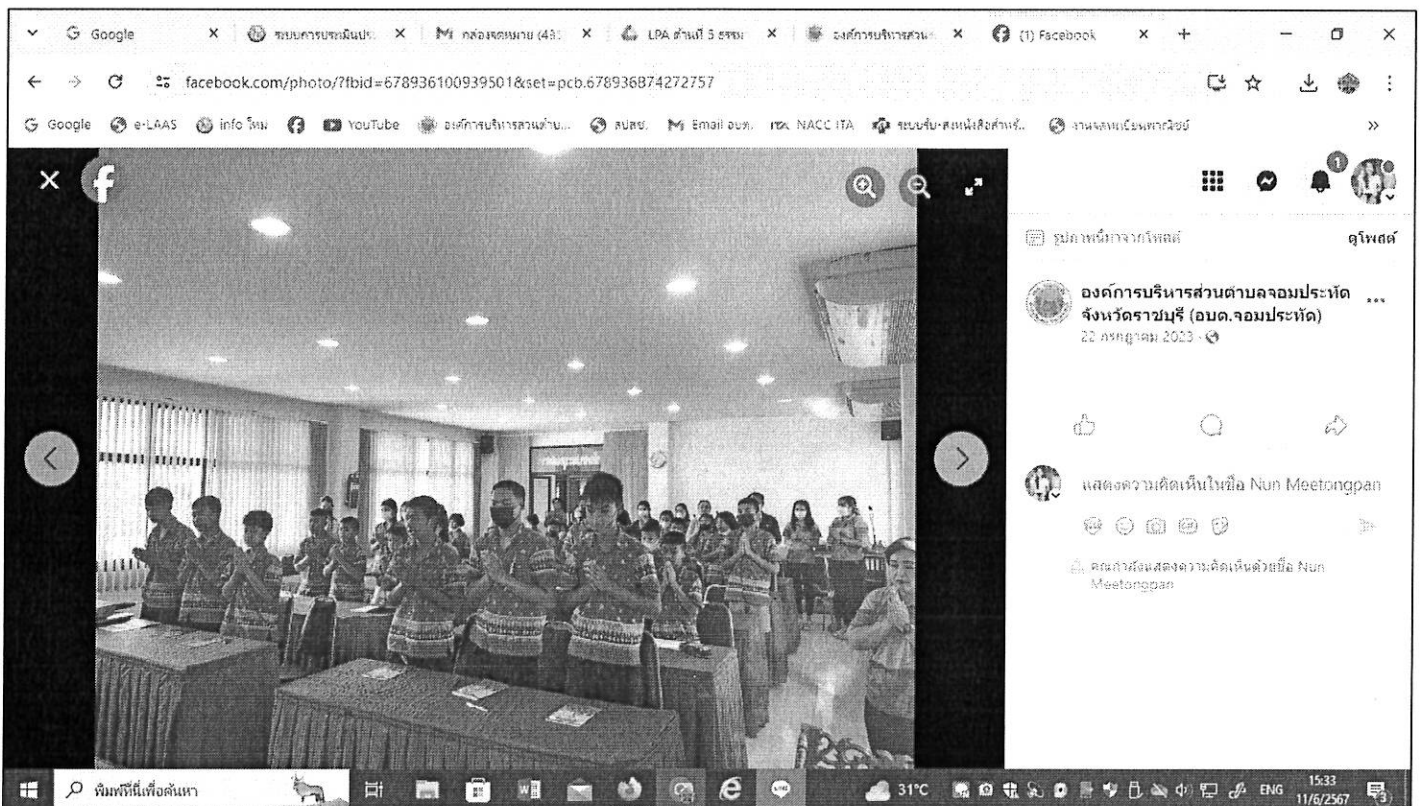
Google × ระบบการประเมินประ × M กล่องจดหมาย (43 × LPA ด้านที่ 5 ธรรม × องค์การบริหารส่วน × (1) Facebook × +

facebook.com/photo/?fbid=678936100939501&set=pcb.678936874272757

Google e-LAAS info ใหม่ YouTube องค์การบริหารส่วนตำบ... สปสช. M Email อบต. NACC ITA ระบบรับ-ส่งหนังสือสำหรั... งานทะเบียนพาณิชย์ »

รูปภาพนี้มาจากโพสต์ ดูโพสต์

องค์การบริหารส่วนตำบลจอมประทัด จังหวัดราชบุรี (อบต.จอมประทัด)
22 กรกฎาคม 2023 ·

แสดงความคิดเห็นในชื่อ Nun Meetongpan

คุณกำลังแสดงความคิดเห็นด้วยชื่อ Nun Meetongpan

พิมพ์ที่นี่เพื่อค้นหา 31°C ENG 15:33 11/6/2567